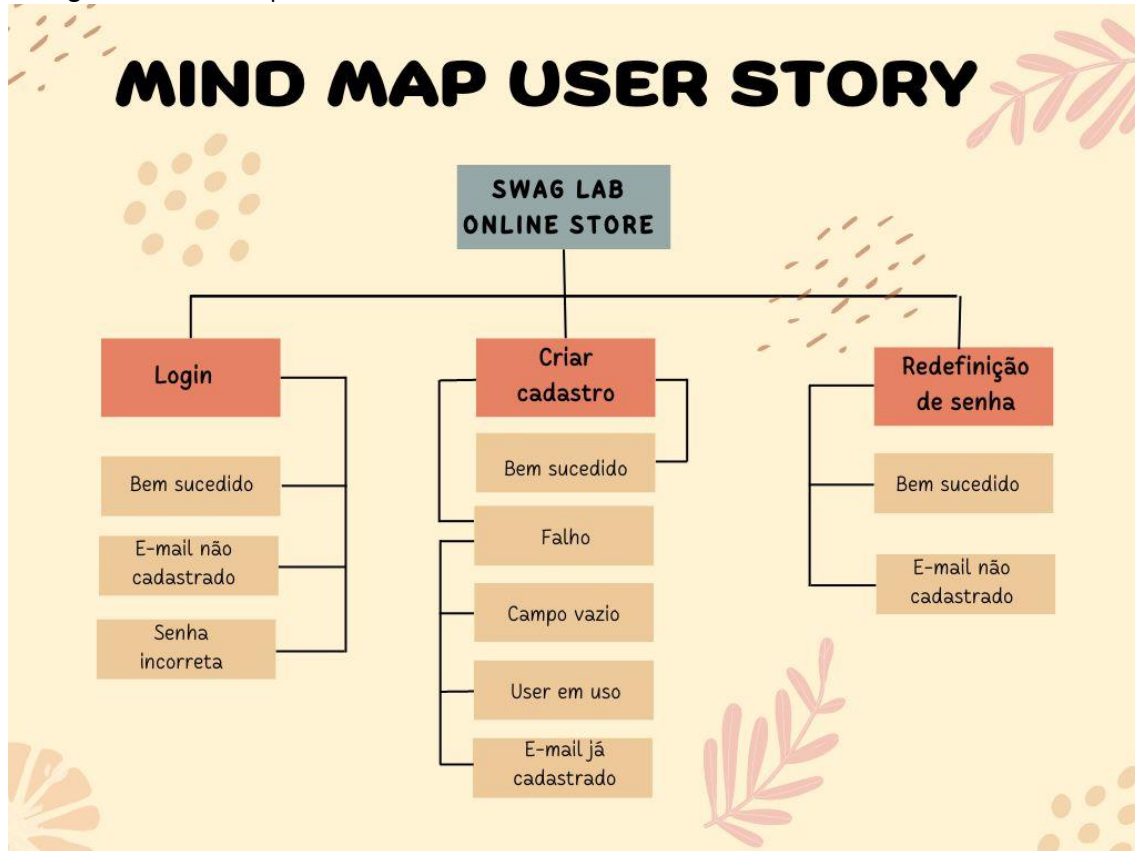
MIND MAP USER STORY

SWAG LAB ONLINE STORE

Login

Bem sucedido

E-mail não cadastrado

Senha incorreta

Criar cadastro

Bem sucedido

Falho

Campo vazio

User em uso

E-mail já cadastrado

Redefinição de senha

Bem sucedido

E-mail não cadastrado